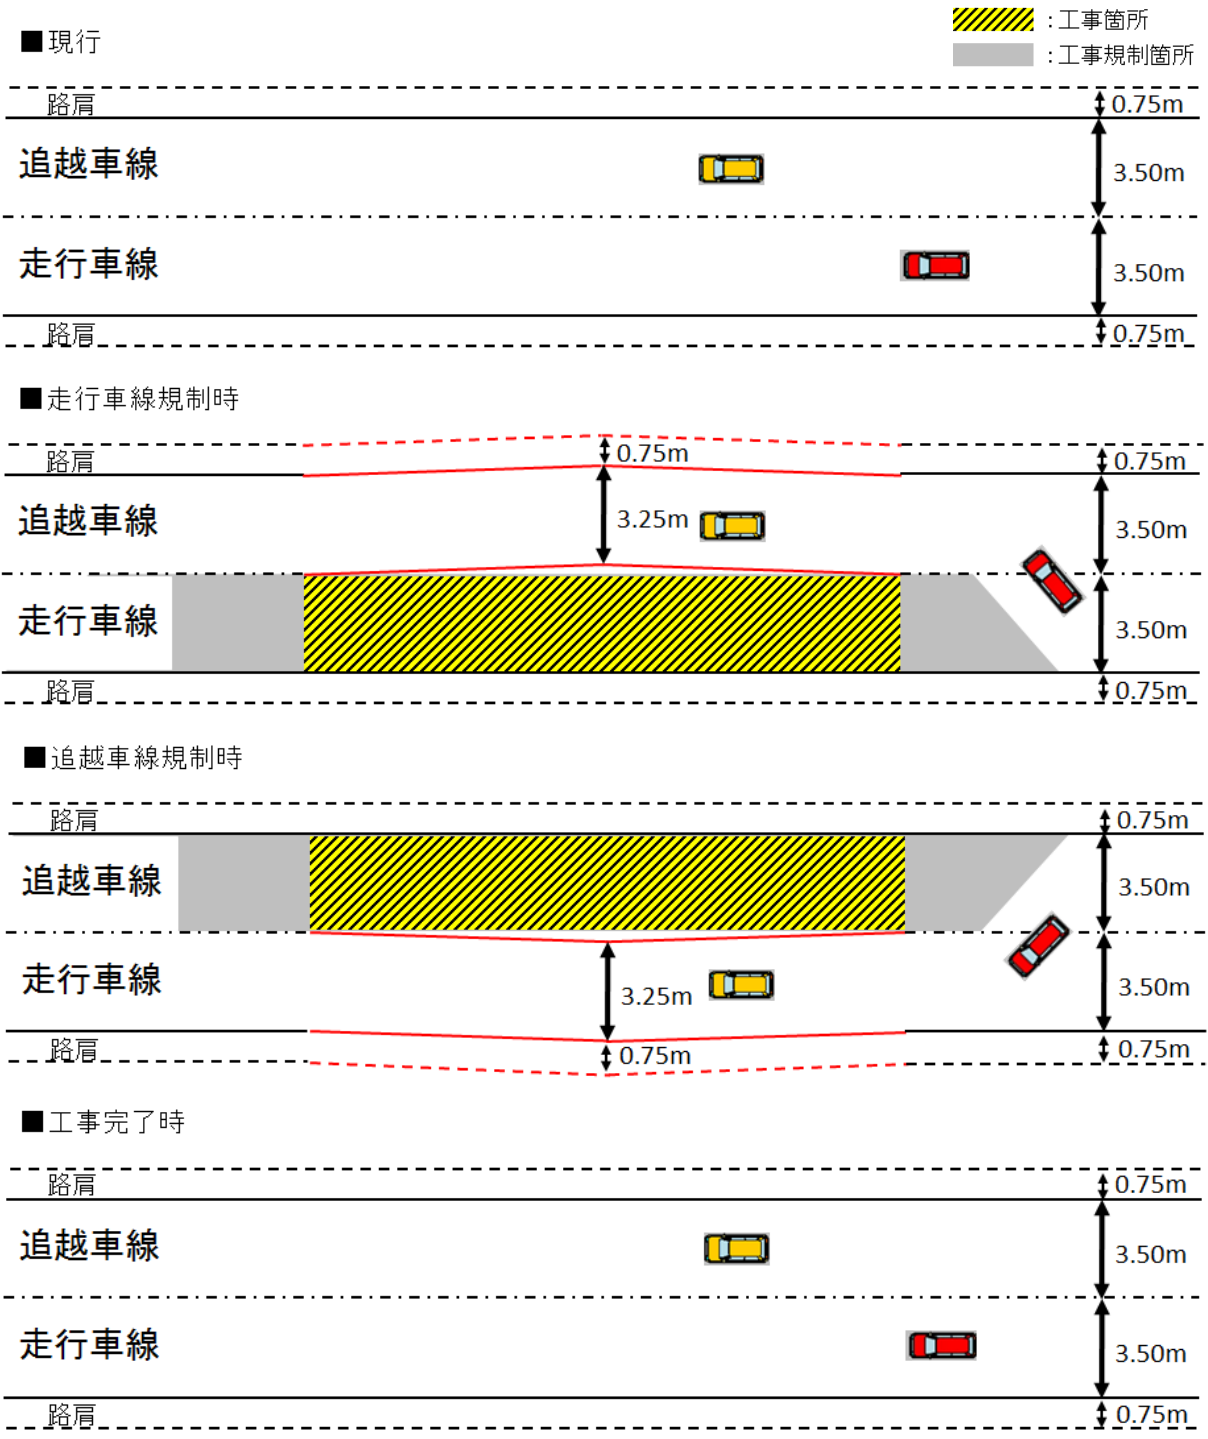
■現行

:工事箇所
:工事規制箇所

路肩 0.75m
追越車線 3.50m
走行車線 3.50m
路肩 0.75m

■走行車線規制時

路肩 0.75m 0.75m
追越車線 3.25m 3.50m
走行車線 3.50m
路肩 0.75m

■追越車線規制時

路肩 0.75m
追越車線 3.50m
走行車線 3.25m 3.50m
路肩 0.75m 0.75m

■工事完了時

路肩 0.75m
追越車線 3.50m
走行車線 3.50m
路肩 0.75m